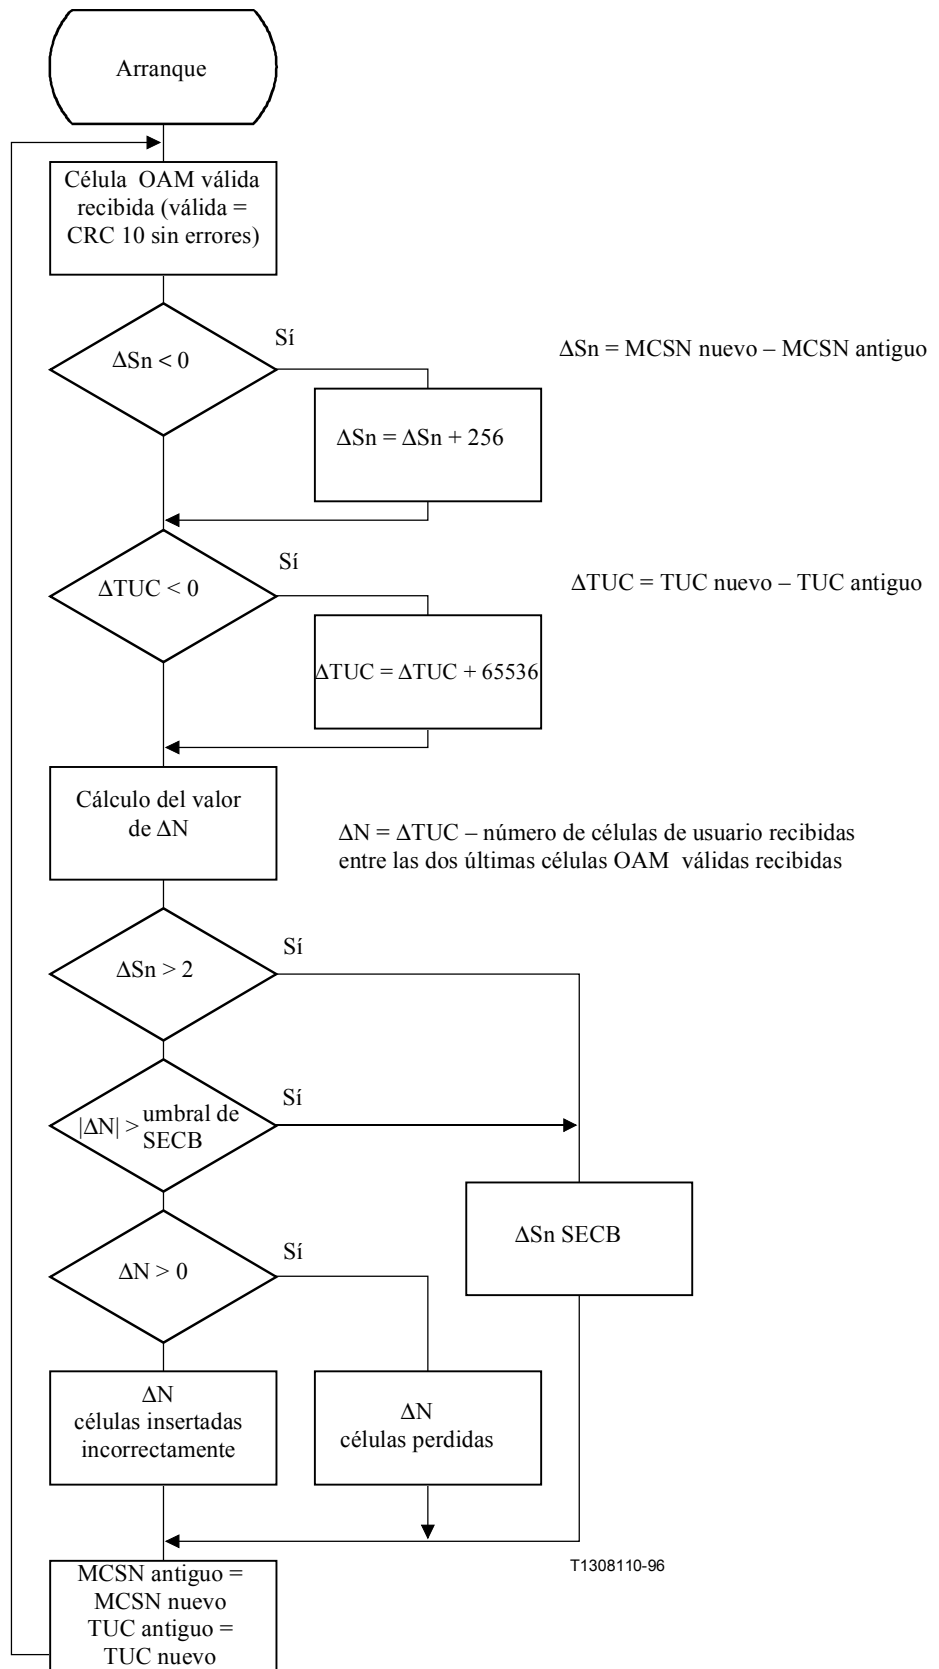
Arranque

Célula OAM válida recibida (válida = CRC 10 sin errores)

$\Delta Sn < 0$

Sí

$\Delta Sn$ = MCSN nuevo – MCSN antiguo

$\Delta Sn = \Delta Sn + 256$

$\Delta TUC < 0$

Sí

$\Delta TUC$ = TUC nuevo – TUC antiguo

$\Delta TUC = \Delta TUC + 65536$

Cálculo del valor de $\Delta N$

$\Delta N = \Delta TUC$ – número de células de usuario recibidas entre las dos últimas células OAM válidas recibidas

$\Delta Sn > 2$

Sí

$|\Delta N| >$ umbral de SECB

Sí

$\Delta Sn$ SECB

$\Delta N > 0$

Sí

$\Delta N$ células insertadas incorrectamente

$\Delta N$ células perdidas

MCSN antiguo = MCSN nuevo TUC antiguo = TUC nuevo

T1308110-96